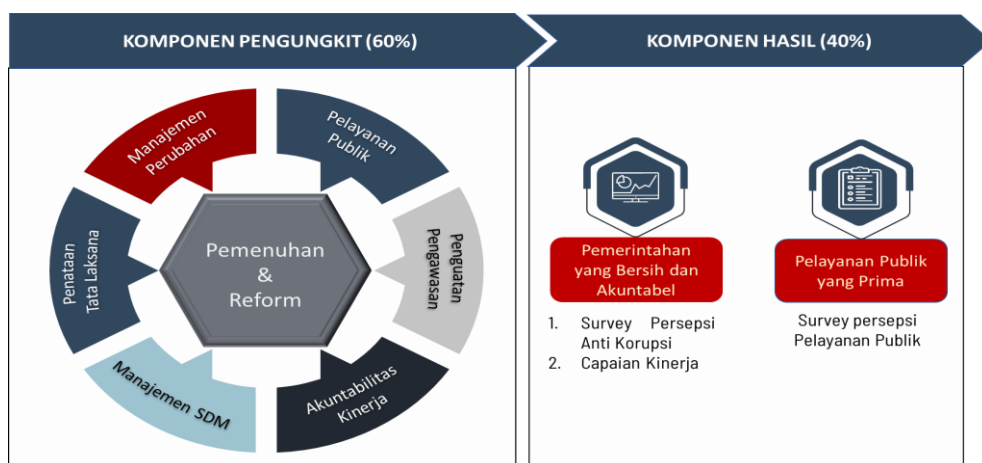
KOMPONEN PENGUNGKIT (60%)

Manajemen Perubahan

Pelayanan Publik

Penguatan Pengawasan

Akuntabilitas Kinerja

Manajemen SDM

Penataan Tata Laksana

Pemenuhan & Reform

KOMPONEN HASIL (40%)

Pemerintahan yang Bersih dan Akuntabel

1. Survey Persepsi Anti Korupsi
2. Capaian Kinerja

Pelayanan Publik yang Prima

Survey persepsi Pelayanan Publik